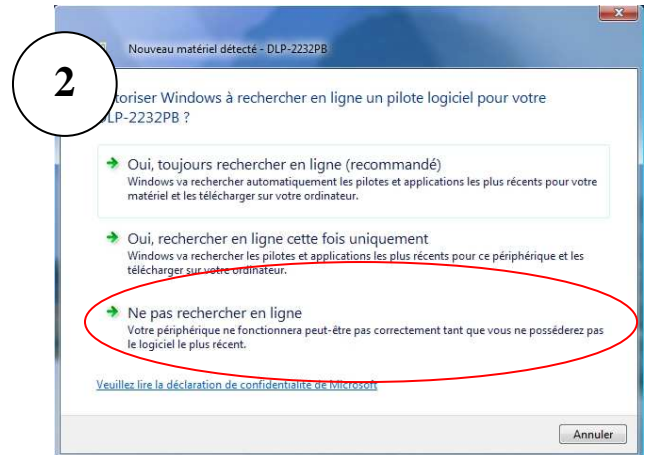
2

Nouveau matériel détecté - DLP-2232PB

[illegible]toriser Windows à rechercher en ligne un pilote logiciel pour votre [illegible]LP-2232PB ?

Oui, toujours rechercher en ligne (recommandé)
Windows va rechercher automatiquement les pilotes et applications les plus récents pour votre matériel et les télécharger sur votre ordinateur.

Oui, rechercher en ligne cette fois uniquement
Windows va rechercher les pilotes et applications les plus récents pour ce périphérique et les télécharger sur votre ordinateur.

Ne pas rechercher en ligne
Votre périphérique ne fonctionnera peut-être pas correctement tant que vous ne posséderez pas le logiciel le plus récent.

Veuillez lire la déclaration de confidentialité de Microsoft

Annuler